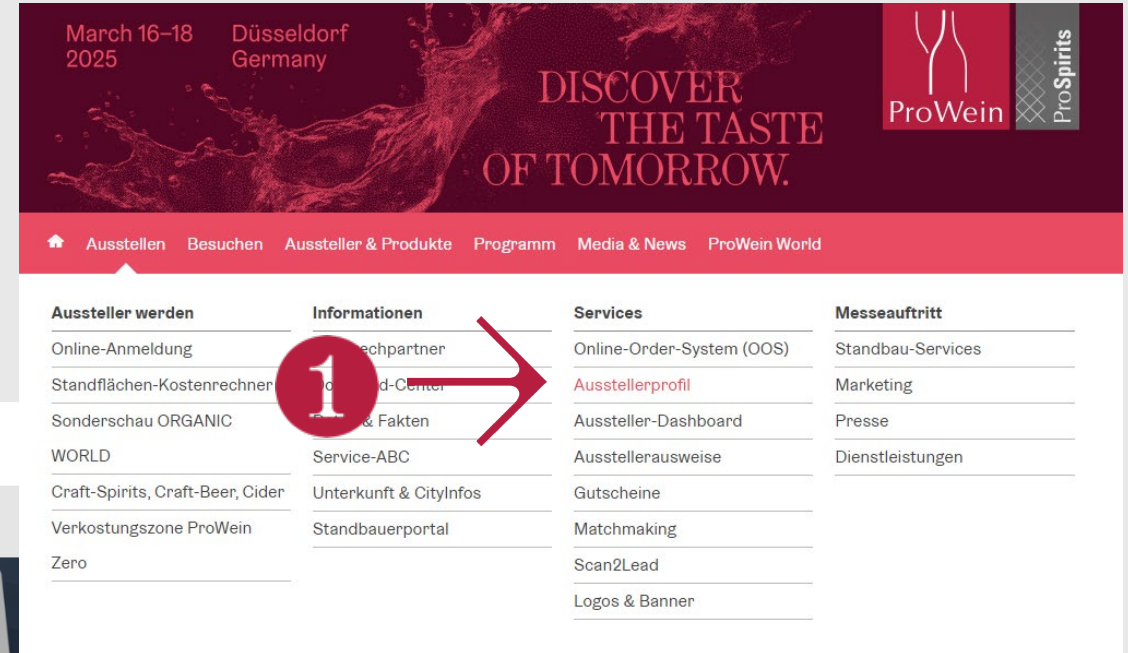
March 16–18 2025

Düsseldorf Germany

DISCOVER THE TASTE OF TOMORROW.

ProWein

ProSpirits

Ausstellen Besuchen Aussteller & Produkte Programm Media & News ProWein World

Aussteller werden

Online-Anmeldung

Standflächen-Kostenrechner

Sonderschau ORGANIC WORLD

Craft-Spirits, Craft-Beer, Cider

Verkostungszone ProWein Zero

Informationen

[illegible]echpartner

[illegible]d-Center

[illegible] & Fakten

Service-ABC

Unterkunft & CityInfos

Standbauerportal

1

Services

Online-Order-System (OOS)

Ausstellerprofil

Aussteller-Dashboard

Ausstellerausweise

Gutscheine

Matchmaking

Scan2Lead

Logos & Banner

Messeauftritt

Standbau-Services

Marketing

Presse

Dienstleistungen